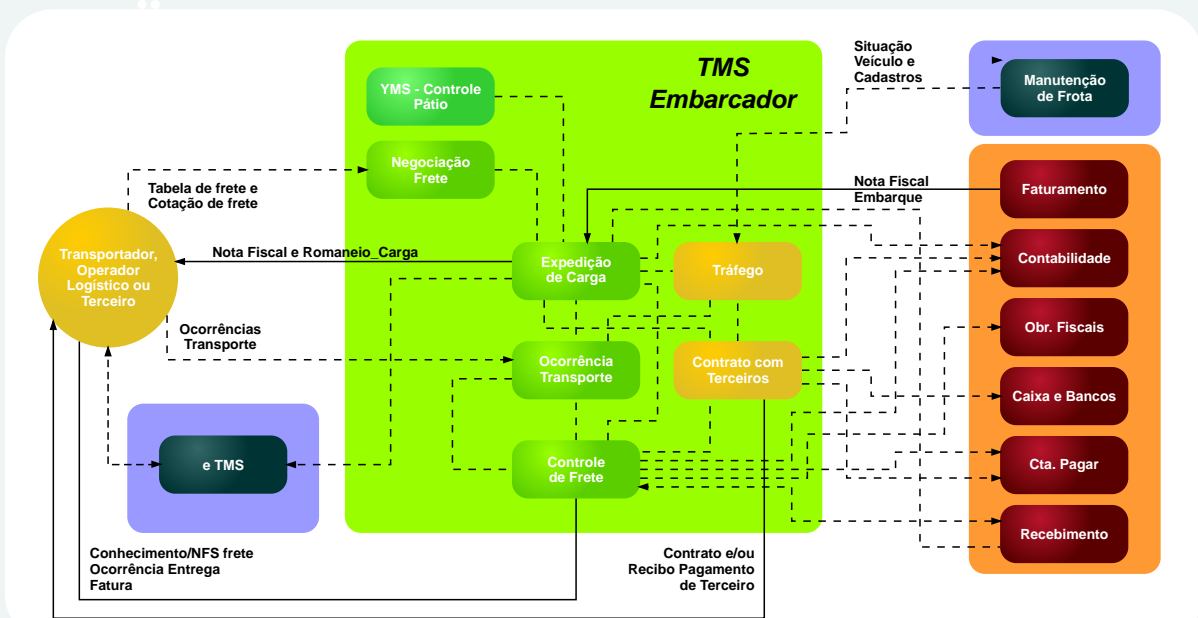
TMS Embarcador

YMS - Controle Pátio

Negociação Frete

Expedição de Carga

Tráfego

Ocorrência Transporte

Contrato com Terceiros

Controle de Frete

Situação Veículo e Cadastros

Manutenção de Frota

Nota Fiscal Embarque

Faturamento

Contabilidade

Obr. Fiscais

Caixa e Bancos

Cta. Pagar

Recebimento

Tabela de frete e Cotação de frete

Transportador, Operador Logístico ou Terceiro

Nota Fiscal e Romaneio_Carga

Ocorrências Transporte

e TMS

Conhecimento/NFS frete
Ocorrência Entrega
Fatura

Contrato e/ou
Recibo Pagamento
de Terceiro